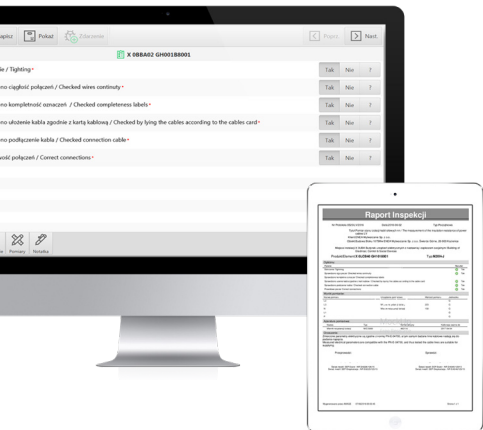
apisz Pokaż Zdarzenie

Poprz. Nast.

X 0BBA02 GH001B8001

e / Tighting •

no ciągłość połączeń / Checked wires continuty •

no kompletność oznaczeń / Checked completeness labels •

no ułożenie kabla zgodnie z kartą kablową / Checked by lying the cables according to the cables card •

no podłączenie kabla / Checked connection cable •

ość połączeń / Correct connections •

| Tak | Nie | ? |
|---|---|---|
| Tak | Nie | ? |
| Tak | Nie | ? |
| Tak | Nie | ? |
| Tak | Nie | ? |
| Tak | Nie | ? |

Pomiary Notatka

Raport Inspekcji

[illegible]